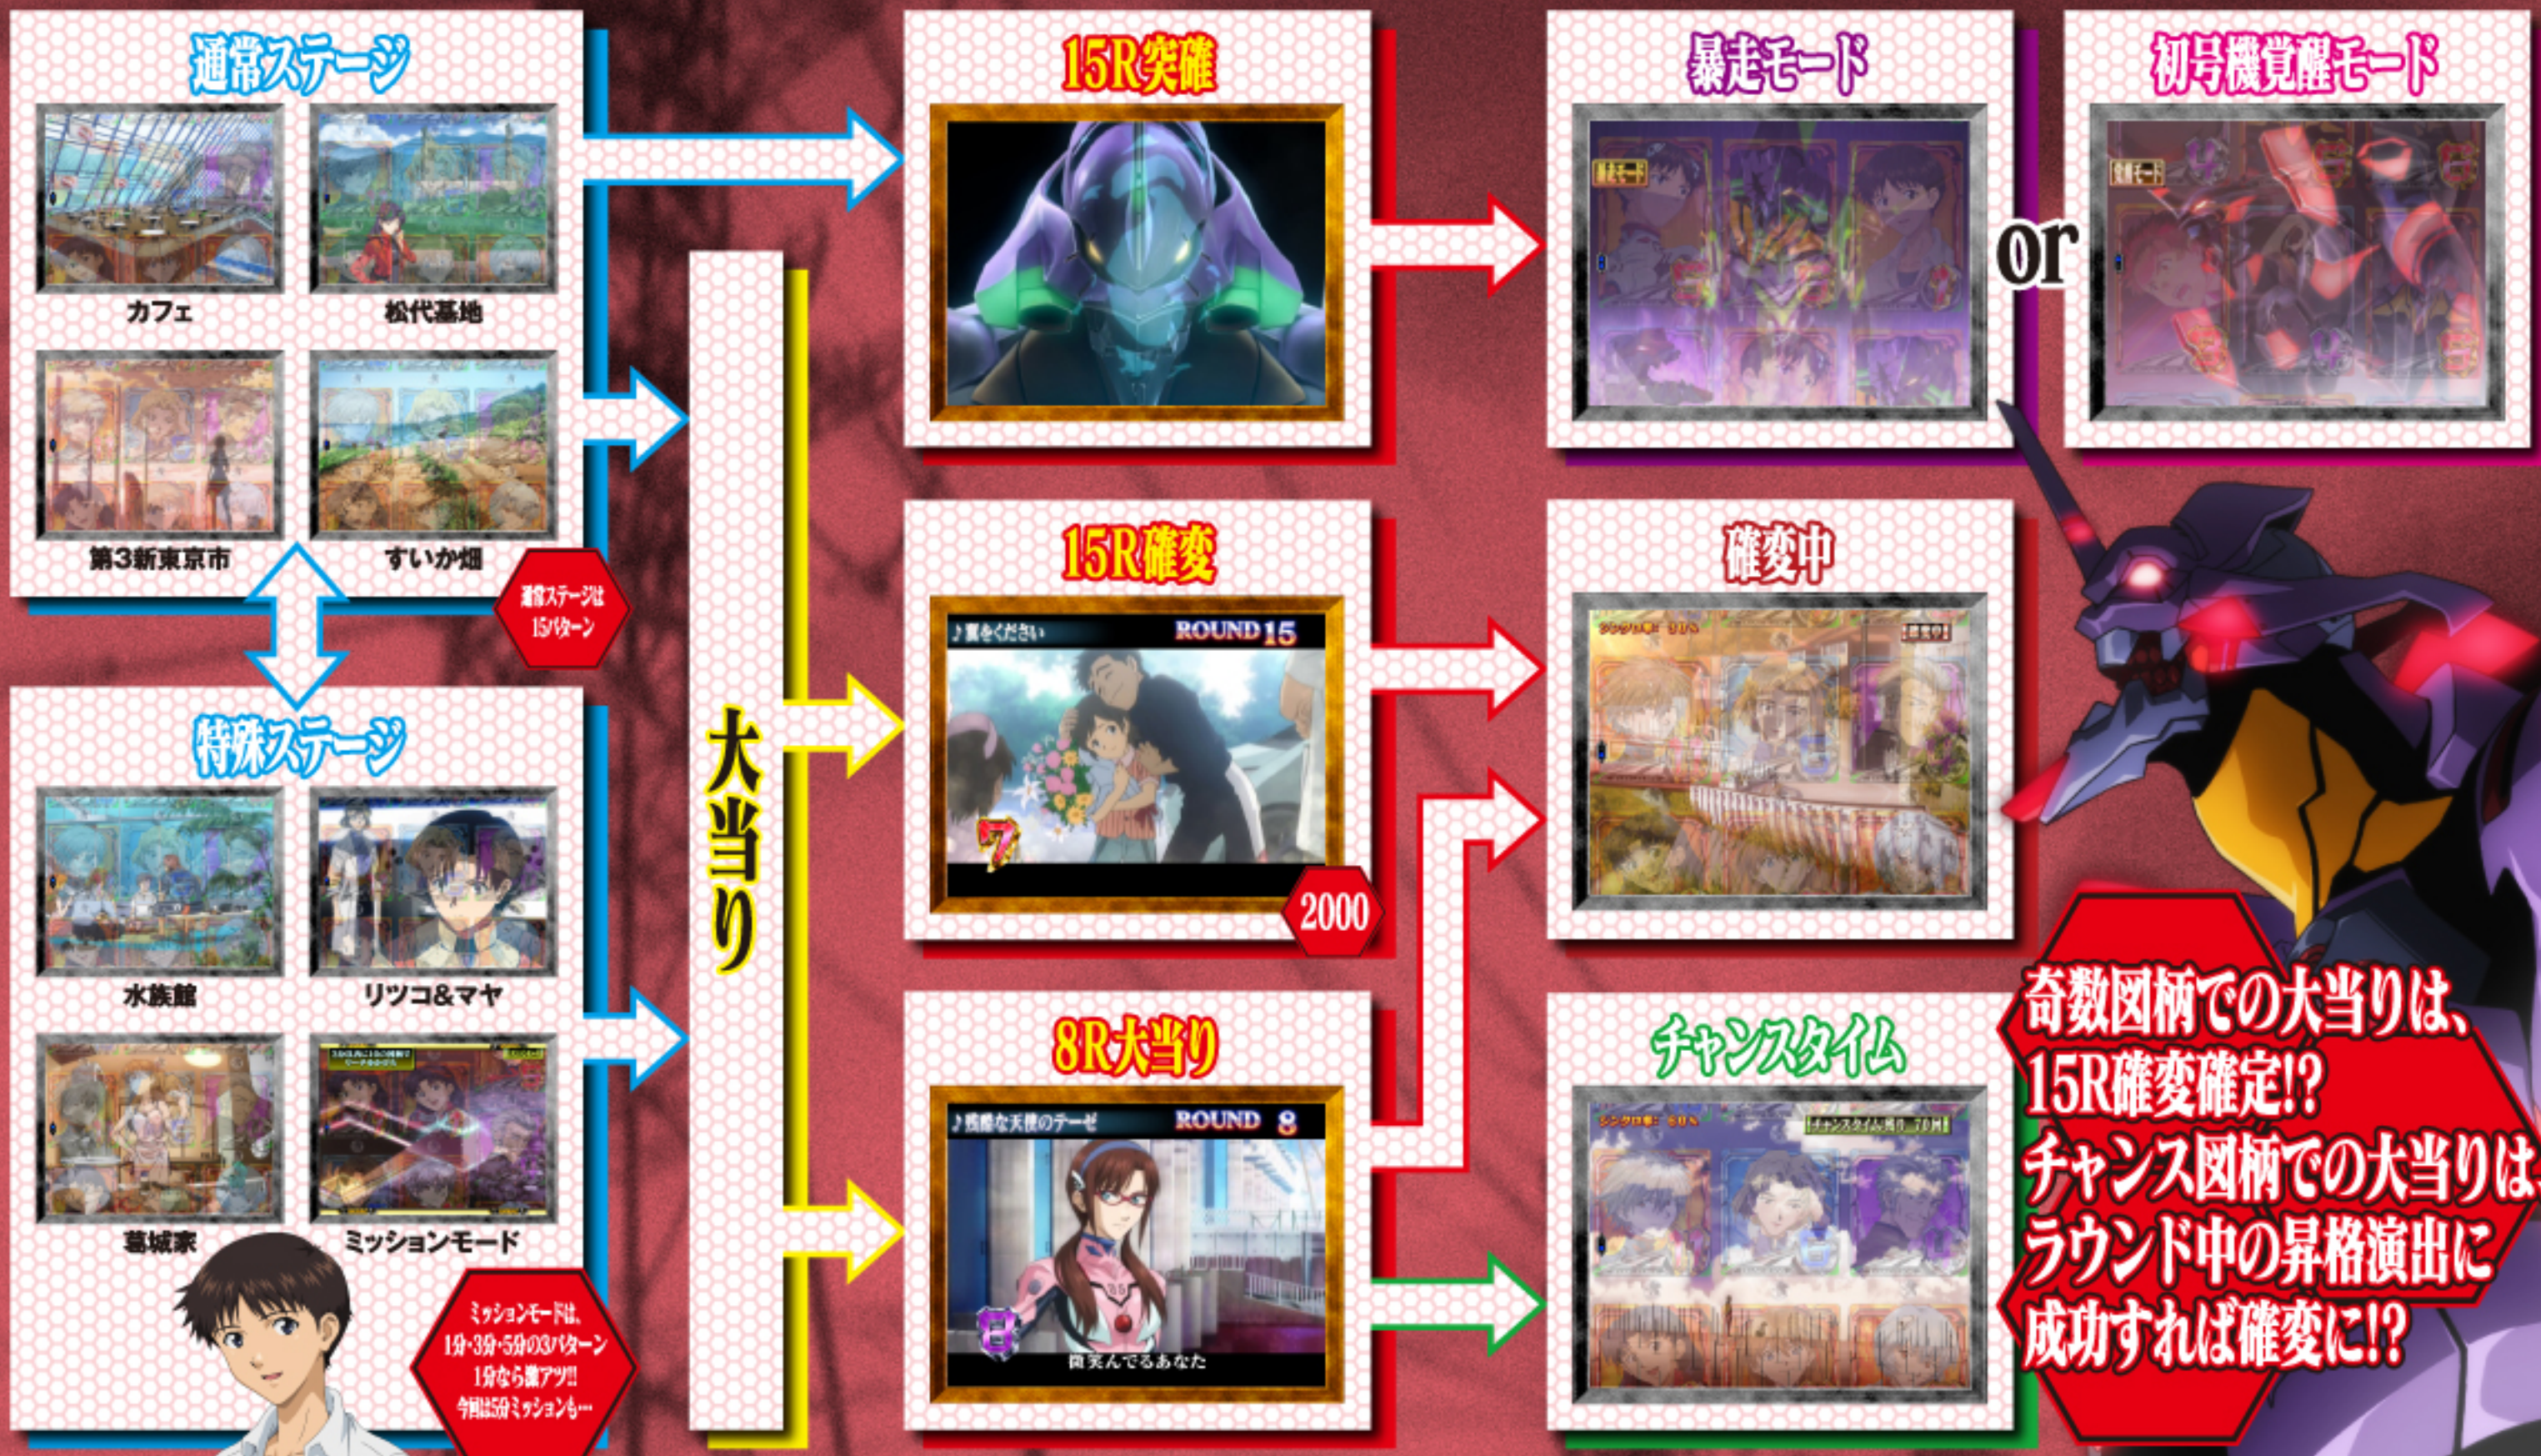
通常ステージ

カフェ

松代基地

第3新東京市

すいか畑

通常ステージは15パターン

特殊ステージ

水族館

リツコ&マヤ

葛城家

ミッションモード

ミッションモードは、1分・3分・5分の3パターン1分なら激アツ!!今回は5分ミッションも…

大当り

15R突確

15R確変

♪翼をください ROUND 15

2000

8R大当り

♪残酷な天使のテーゼ ROUND 8

微笑んでるあなた

暴走モード

or

初号機覚醒モード

確変中

チャンスタイム

奇数図柄での大当りは、15R確変確定!?チャンス図柄での大当りは、ラウンド中の昇格演出に成功すれば確変に!?